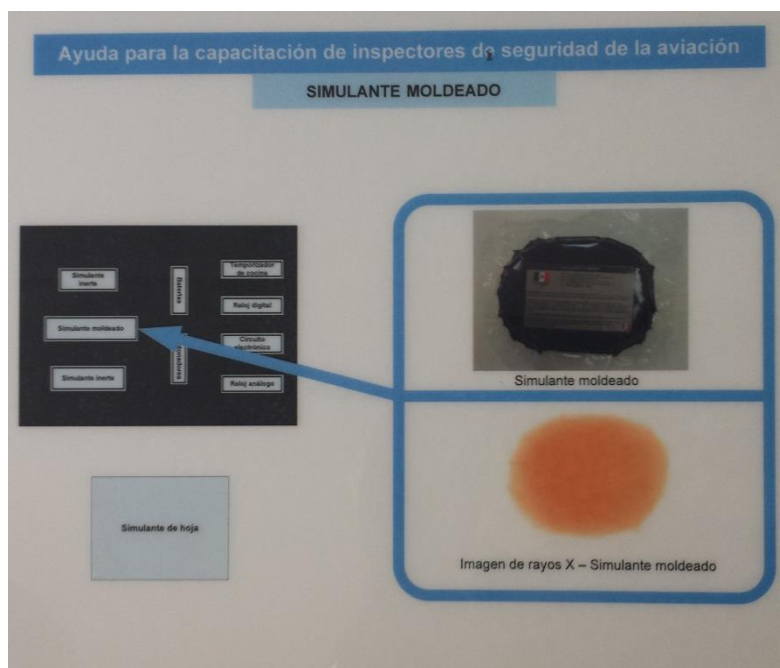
Ayuda para la capacitación de inspectores de seguridad de la aviación

SIMULANTE MOLDEADO

Simulante inerte

Baterías

Temporizador de cocina

Reloj digital

Simulante moldeado

Circuito electrónico

Alambres

Simulante inerte

Reloj análogo

Simulante de hoja

Simulante moldeado

Imagen de rayos X – Simulante moldeado